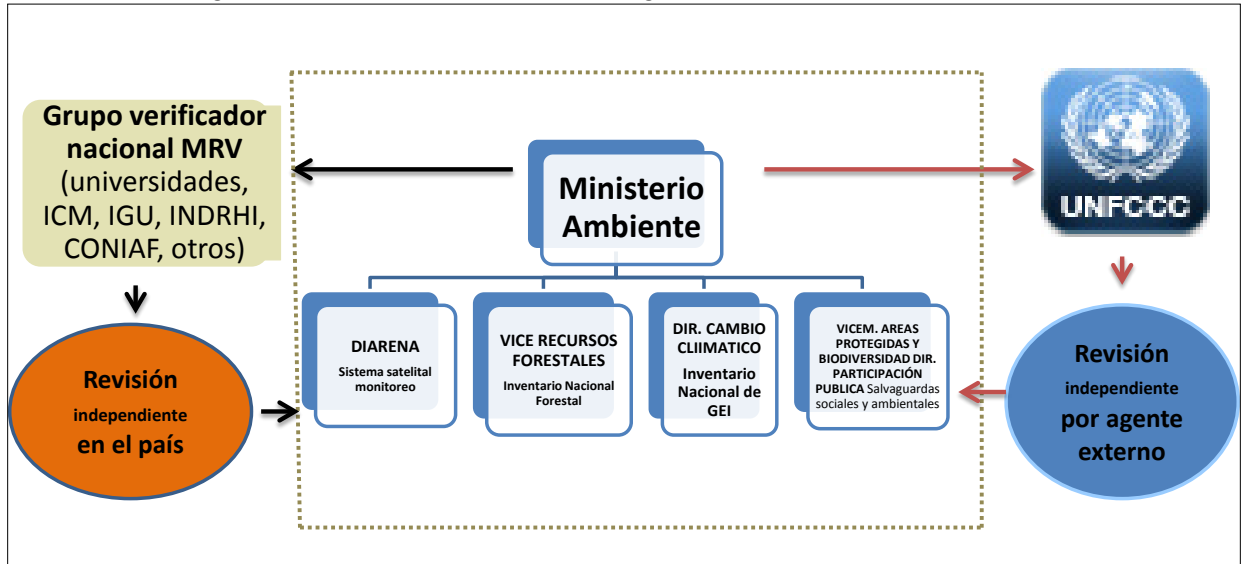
Grupo verificador nacional MRV (universidades, ICM, IGU, INDRHI, CONIAF, otros)

Ministerio Ambiente

UNFCCC

DIARENA
Sistema satelital monitoreo

VICE RECURSOS FORESTALES
Inventario Nacional Forestal

DIR. CAMBIO CLIIMATICO
Inventario Nacional de GEI

VICEM. AREAS PROTEGIDAS Y BIODIVERSIDAD DIR. PARTICIPACIÓN PUBLICA Salvaguardas sociales y ambientales

Revisión independiente en el país

Revisión independiente por agente externo